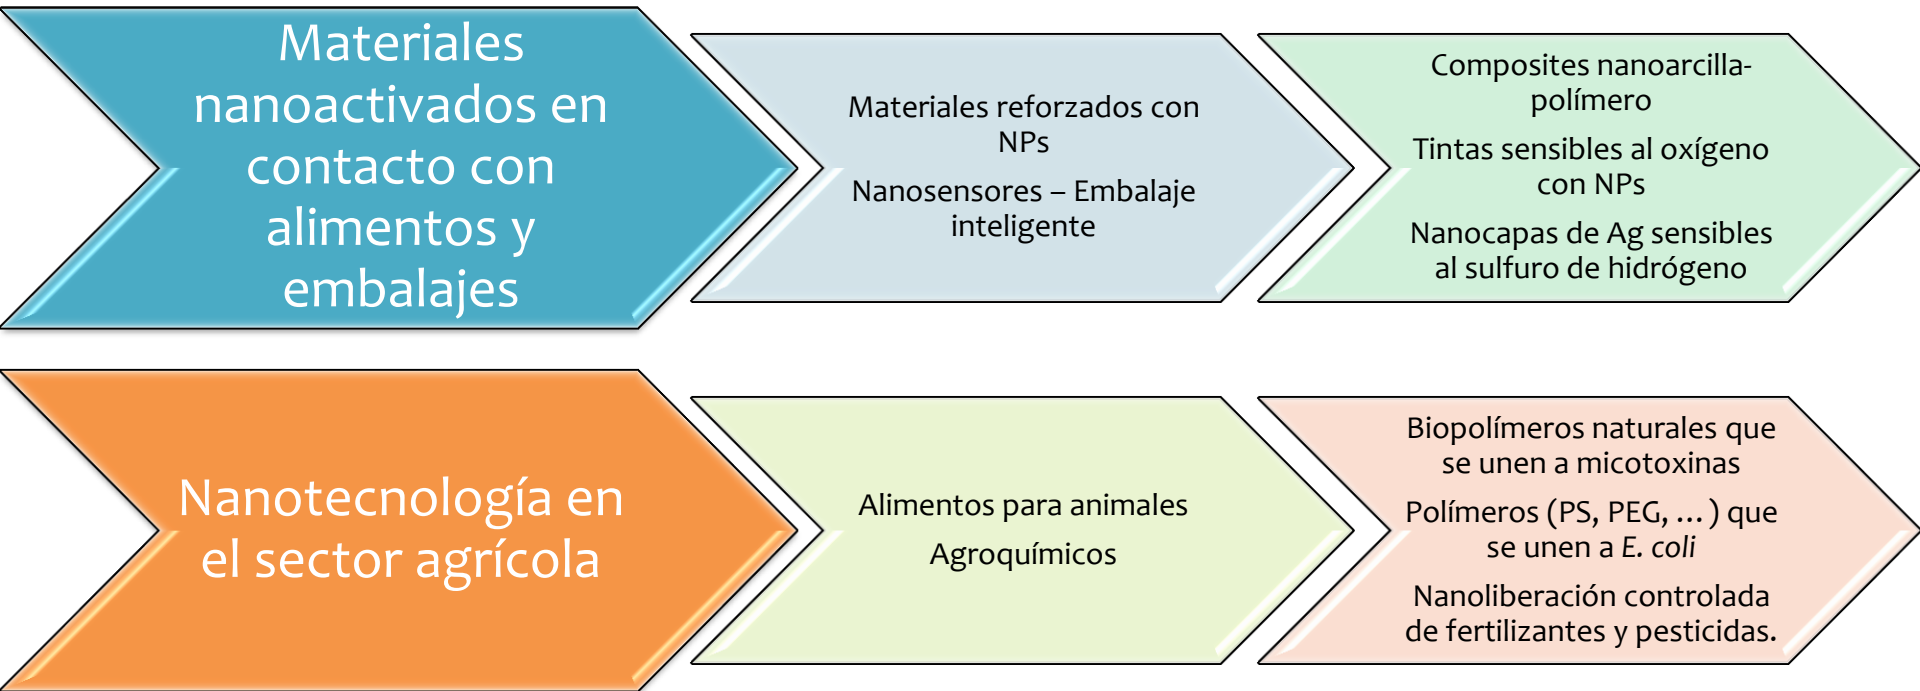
Materiales nanoactivados en contacto con alimentos y embalajes

Materiales reforzados con NPs

Nanosensores – Embalaje inteligente

Composites nanoarcilla-polímero

Tintas sensibles al oxígeno con NPs

Nanocapas de Ag sensibles al sulfuro de hidrógeno

Nanotecnología en el sector agrícola

Alimentos para animales

Agroquímicos

Biopolímeros naturales que se unen a micotoxinas

Polímeros (PS, PEG, … ) que se unen a E. coli

Nanoliberación controlada de fertilizantes y pesticidas.